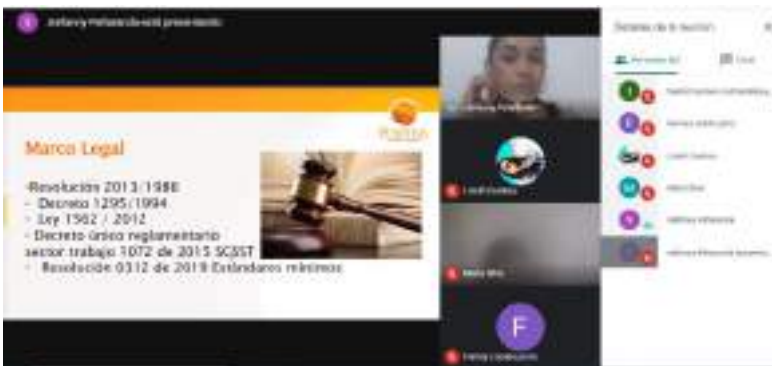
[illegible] está presentando

Marco Legal

-Resolución 2013/1986
- Decreto 1295/1994
- Ley 1562 / 2012
- Decreto único reglamentario sector trabajo 1072 de 2015 SGSST
- Resolución 0312 de 2019 Estándares mínimos

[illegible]

Detalles de la reunión

Personas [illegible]
Chat

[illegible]
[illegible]
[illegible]
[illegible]
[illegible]
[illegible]

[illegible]
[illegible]
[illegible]
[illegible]